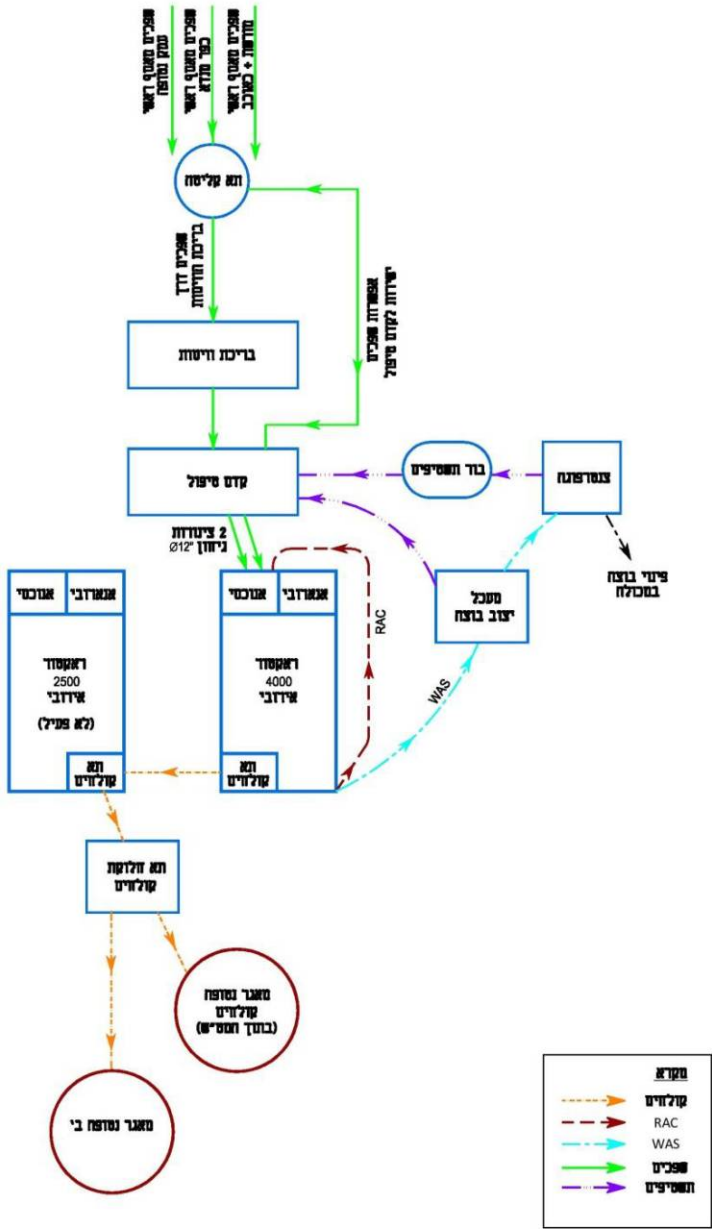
שפכים מאסף ראשי עמק נטופה

שפכים מאסף ראשי כפר מנדא

שפכים מאסף ראשי מזרחי + כאוכב

תא קליטה

שפכים דרך בריכת חירום

אפשרות ישירות לקדם טיפול שפכים

בריכת חירום

קדם טיפול

בוך תשטיפים

צנטרפוגה

פינוי בוצה בסכלות

2 צינורות ניחון "Ø12

אנארובי

אנוכסי

ראקטור 2500 אירובי

(לא פעיל)

תא קולחים

אנארובי

אנוכסי

ראקטור 4000 אירובי

תא קולחים

RAC

WAS

מסכל יצוב בוצה

תא הולכת קולחים

מאגר נטופה קולחים (בתוך המט"ש)

מאגר נטופה בי

מקרא

קולחים

RAC

WAS

שפכים

תשטיפים